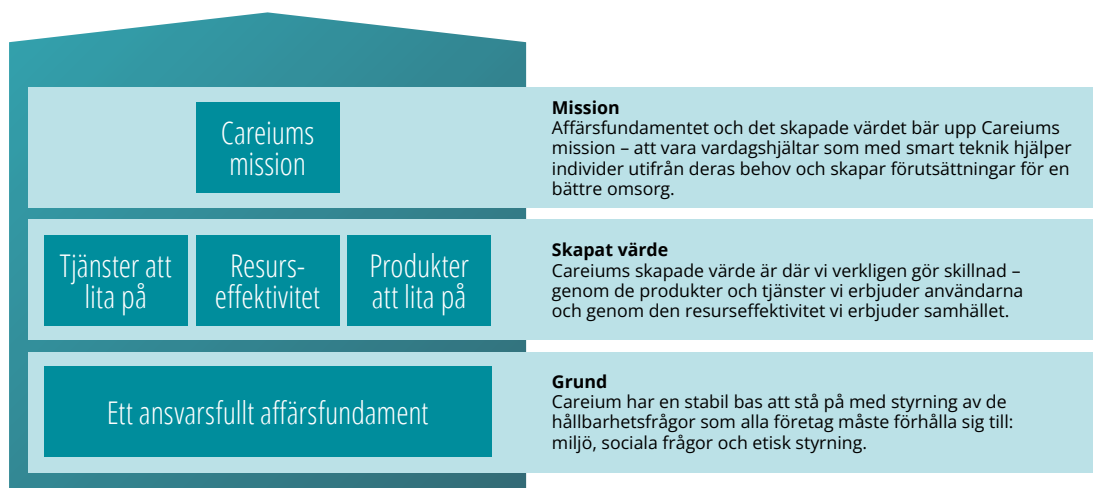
Careiums mission

Mission
Affärsfundamentet och det skapade värdet bär upp Careiums mission – att vara vardagshjältar som med smart teknik hjälper individer utifrån deras behov och skapar förutsättningar för en bättre omsorg.

Tjänster att lita på

Resurseffektivitet

Produkter att lita på

Skapat värde
Careiums skapade värde är där vi verkligen gör skillnad – genom de produkter och tjänster vi erbjuder användarna och genom den resurseffektivitet vi erbjuder samhället.

Ett ansvarsfullt affärsfundament

Grund
Careium har en stabil bas att stå på med styrning av de hållbarhetsfrågor som alla företag måste förhålla sig till: miljö, sociala frågor och etisk styrning.